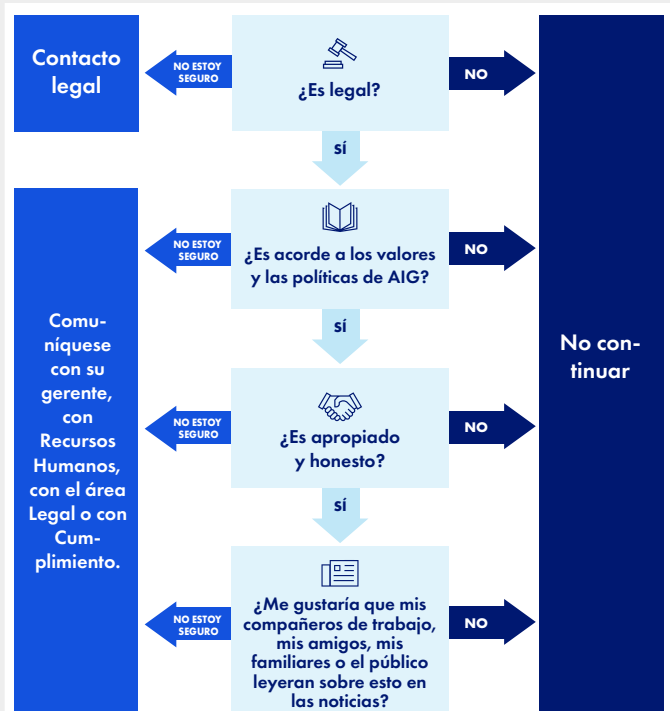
Contacto legal

NO ESTOY SEGURO

¿Es legal?

NO

SÍ

NO ESTOY SEGURO

¿Es acorde a los valores y las políticas de AIG?

NO

SÍ

Comuníquese con su gerente, con Recursos Humanos, con el área Legal o con Cumplimiento.

No continuar

NO ESTOY SEGURO

¿Es apropiado y honesto?

NO

SÍ

NO ESTOY SEGURO

¿Me gustaría que mis compañeros de trabajo, mis amigos, mis familiares o el público leyeran sobre esto en las noticias?

NO